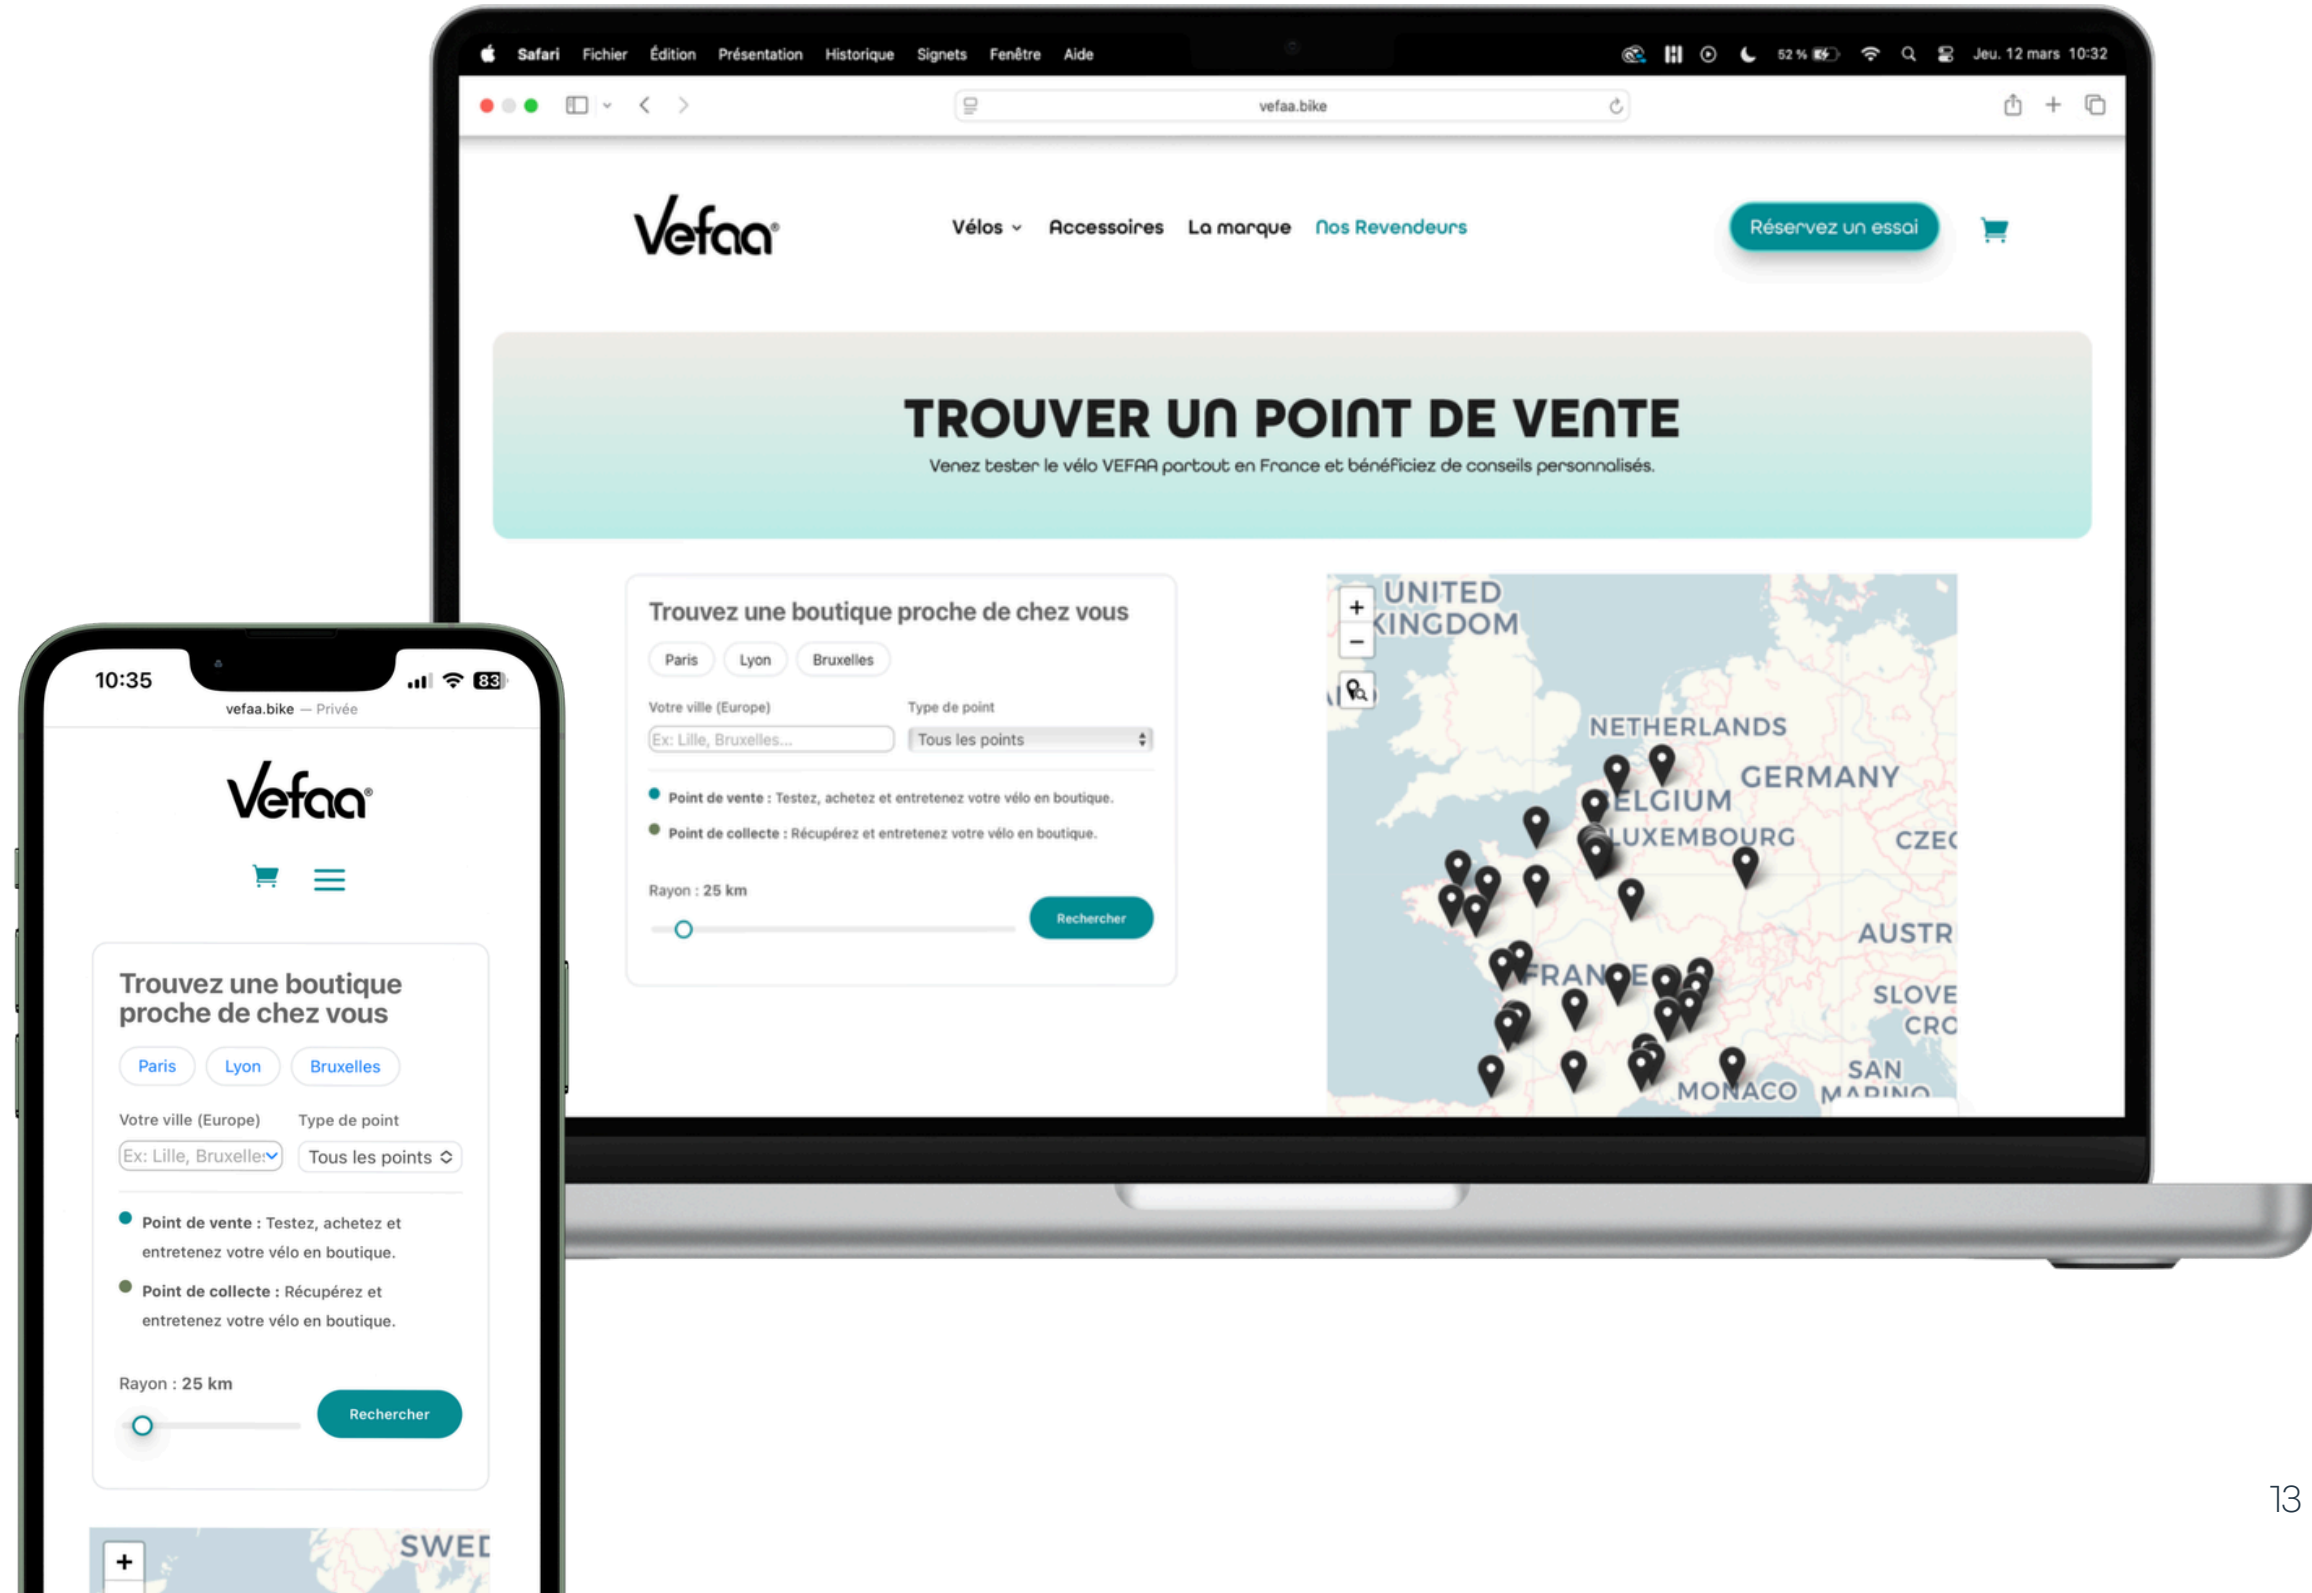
Safari Fichier Édition Présentation Historique Signets Fenêtre Aide

52 % Jeu. 12 mars 10:32

vefaa.bike

Vefaa

Vélos Accessoires La marque Nos Revendeurs

Réservez un essai

TROUVER UN POINT DE VENTE

Venez tester le vélo VEFAA partout en France et bénéficiez de conseils personnalisés.

Trouvez une boutique proche de chez vous

Paris Lyon Bruxelles

Votre ville (Europe)

Ex: Lille, Bruxelles...

Type de point

Tous les points

Point de vente : Testez, achetez et entretenez votre vélo en boutique.

Point de collecte : Récupérez et entretenez votre vélo en boutique.

Rayon : 25 km

Rechercher

+
−

UNITED KINGDOM

NETHERLANDS

GERMANY

BELGIUM

LUXEMBOURG

CZEC

AUSTR

FRANCE

SLOVE

CRO

SAN MARINO

MONACO

10:35

83

vefaa.bike — Privée

Vefaa

Trouvez une boutique proche de chez vous

Paris Lyon Bruxelles

Votre ville (Europe)

Type de point

Ex: Lille, Bruxelles

Tous les points

Point de vente : Testez, achetez et entretenez votre vélo en boutique.

Point de collecte : Récupérez et entretenez votre vélo en boutique.

Rayon : 25 km

Rechercher

+

SWEI

13